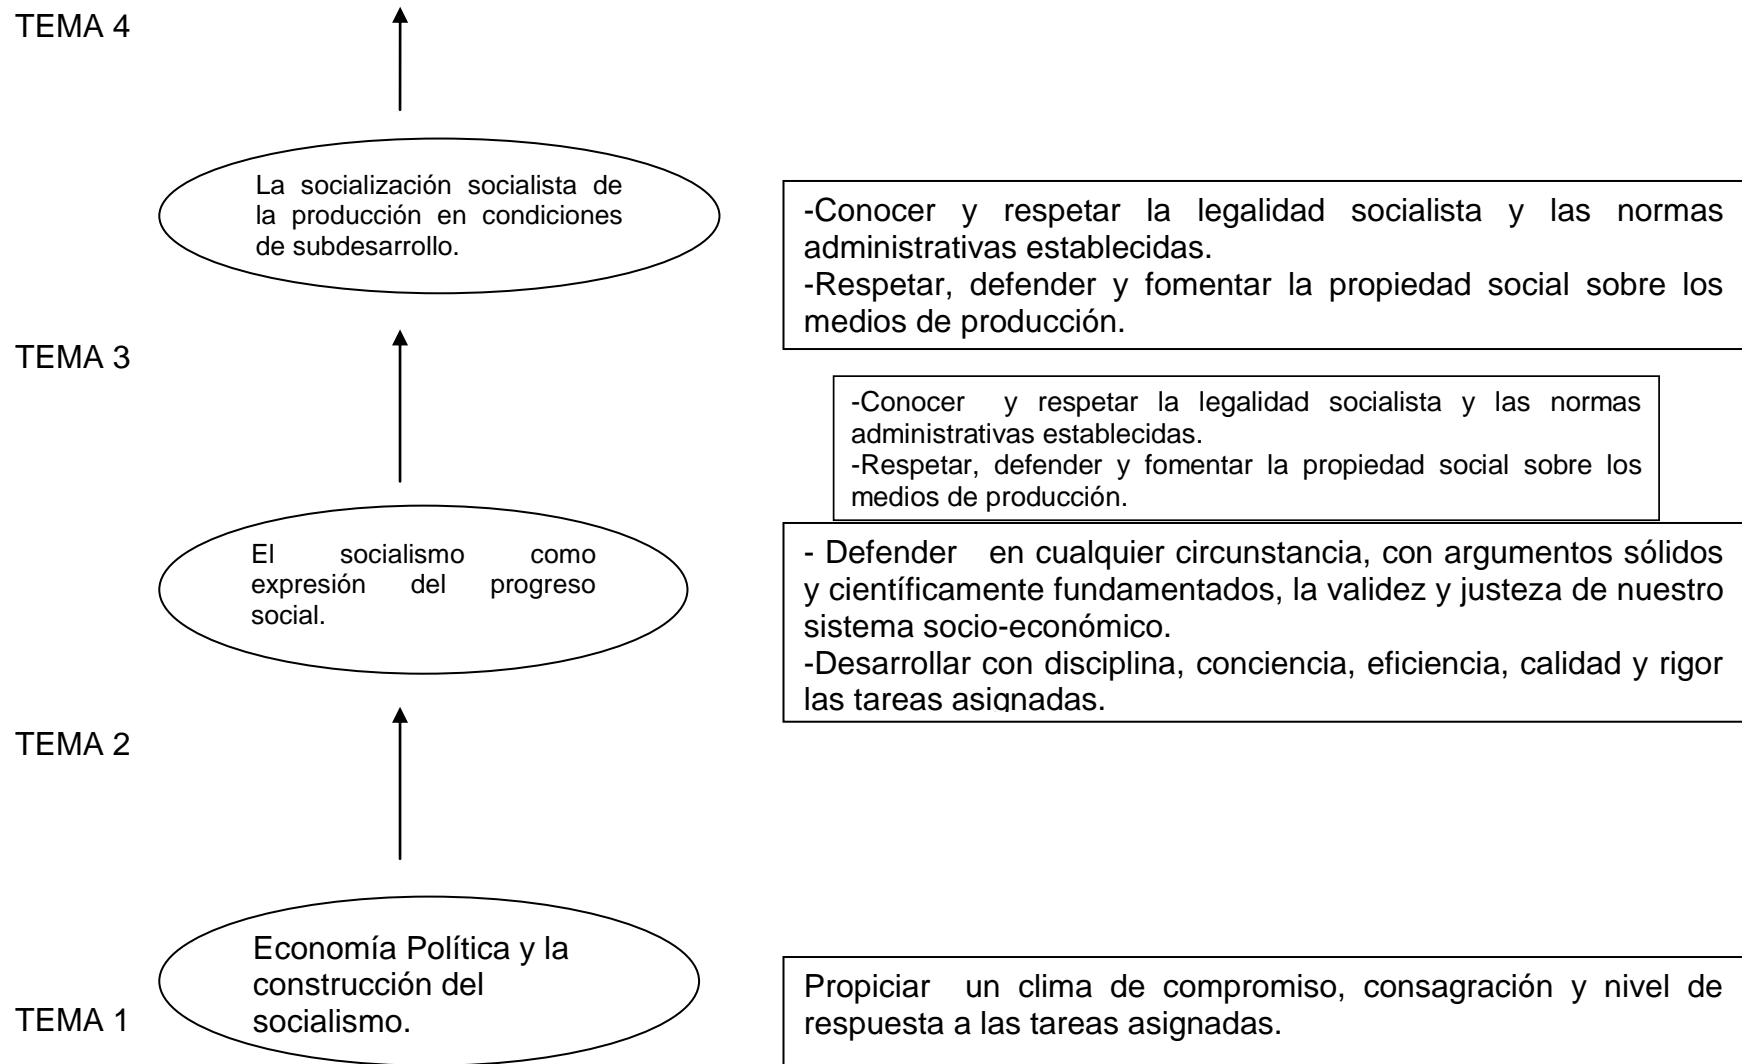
TEMA 4

La socialización socialista de la producción en condiciones de subdesarrollo.

-Conocer y respetar la legalidad socialista y las normas administrativas establecidas.
-Respetar, defender y fomentar la propiedad social sobre los medios de producción.

TEMA 3

-Conocer y respetar la legalidad socialista y las normas administrativas establecidas.
-Respetar, defender y fomentar la propiedad social sobre los medios de producción.

El socialismo como expresión del progreso social.

- Defender en cualquier circunstancia, con argumentos sólidos y científicamente fundamentados, la validez y justeza de nuestro sistema socio-económico.
-Desarrollar con disciplina, conciencia, eficiencia, calidad y rigor las tareas asignadas.

TEMA 2

Economía Política y la construcción del socialismo.

TEMA 1

Propiciar un clima de compromiso, consagración y nivel de respuesta a las tareas asignadas.